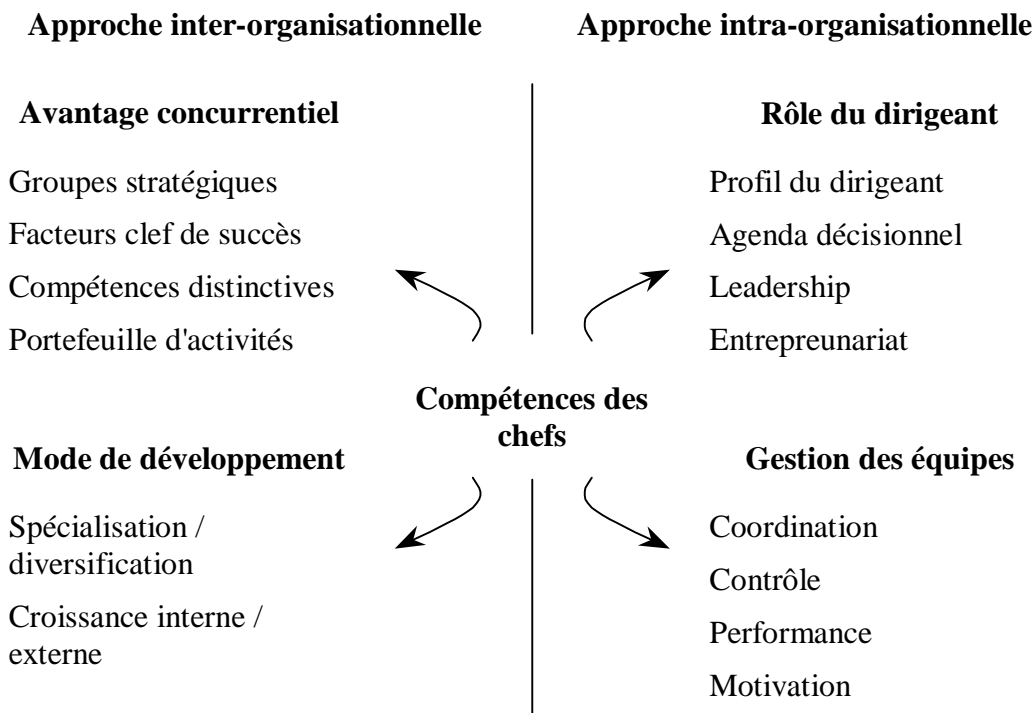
Approche inter-organisationnelle

Approche intra-organisationnelle

Avantage concurrentiel

Groupes stratégiques

Facteurs clef de succès

Compétences distinctives

Portefeuille d'activités

Rôle du dirigeant

Profil du dirigeant

Agenda décisionnel

Leadership

Entrepreunariat

Compétences des chefs

Mode de développement

Spécialisation / diversification

Croissance interne / externe

Gestion des équipes

Coordination

Contrôle

Performance

Motivation